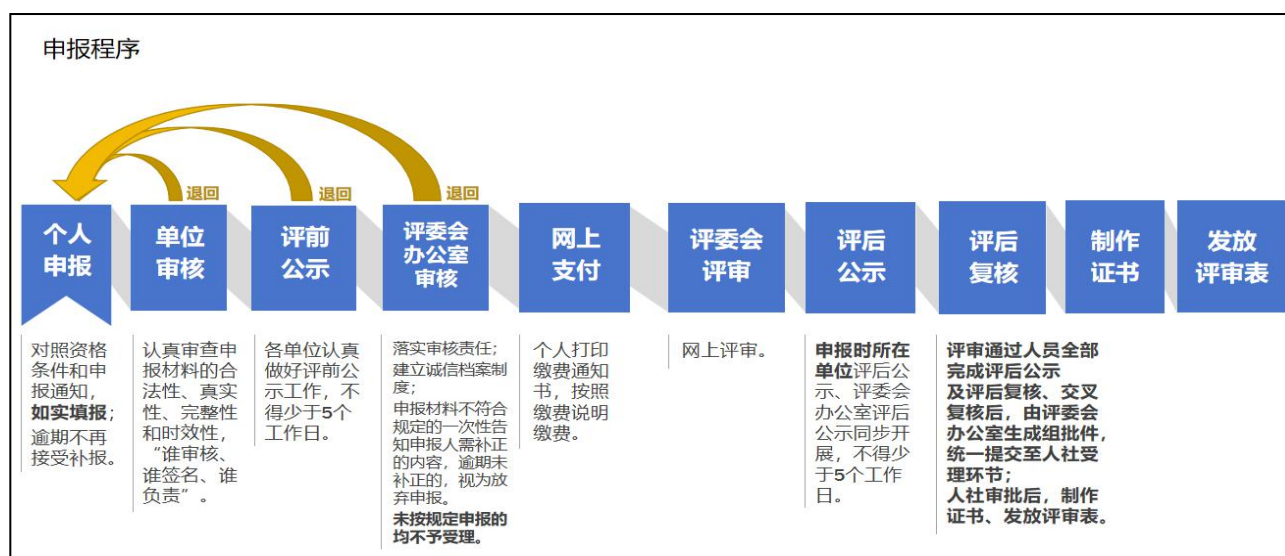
申报程序

退回
退回
退回

个人申报
单位审核
评前公示
评委会办公室审核
网上支付
评委会评审
评后公示
评后复核
制作证书
发放评审表

对照资格条件和申报通知，如实填报；逾期不再接受补报。

认真审查申报材料的合法性、真实性、完整性和时效性，“谁审核、谁签名、谁负责”。

各单位认真做好评前公示工作，不得少于5个工作日。

落实审核责任；建立诚信档案制度；
申报材料不符合规定的一次性告知申报人需补正的内容，逾期未补正的，视为放弃申报。
未按规定申报的均不予受理。

个人打印缴费通知书，按照缴费说明缴费。

网上评审。

申报时所在单位评后公示、评委会办公室评后公示同步开展，不得少于5个工作日。

评审通过人员全部完成评后公示及评后复核、交叉复核后，由评委会办公室生成组批件，统一提交至人社受理环节；
人社审批后，制作证书、发放评审表。